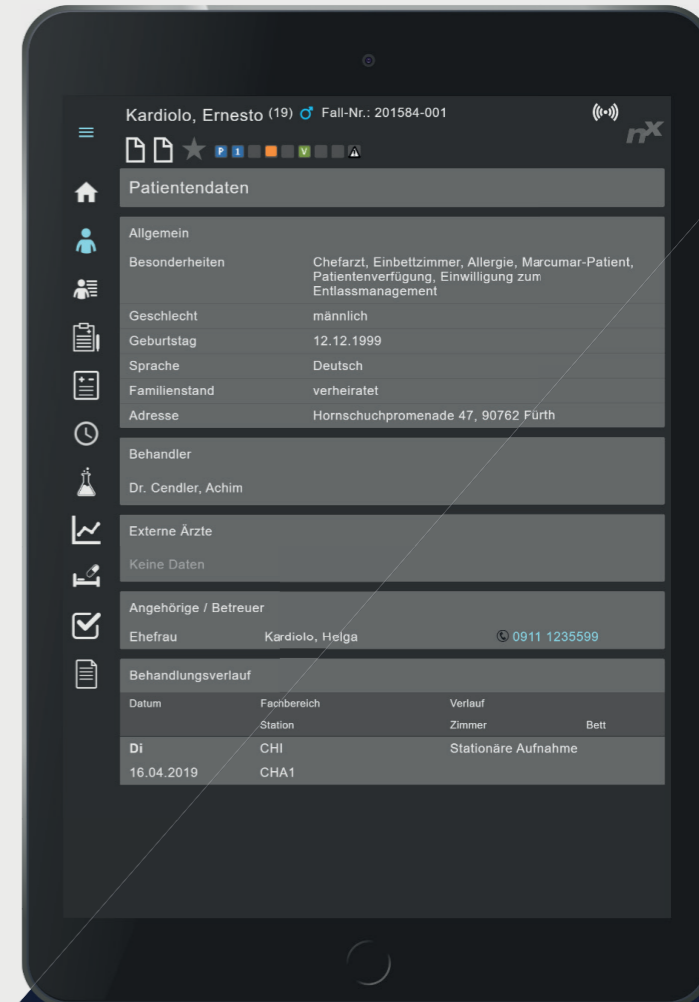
Kardiolo, Ernesto (19) ♂ Fall-Nr.: 201584-001

P 1 V

Patientendaten

Allgemein

| | |
|---|---|
| Besonderheiten | Chefarzt, Einbettzimmer, Allergie, Marcumar-Patient, Patientenverfügung, Einwilligung zum Entlassmanagement |
| Geschlecht | männlich |
| Geburtstag | 12.12.1999 |
| Sprache | Deutsch |
| Familienstand | verheiratet |
| Adresse | Hornschuchpromenade 47, 90762 Fürth |

Behandler

Dr. Cendler, Achim

Externe Ärzte

Keine Daten

Angehörige / Betreuer

Ehefrau Kardiolo, Helga 0911 1235599

Behandlungsverlauf

| Datum | Fachbereich Station | Verlauf Zimmer | Bett |
|---|---|---|---|
| Di 16.04.2019 | CHI CHA1 | Stationäre Aufnahme | |